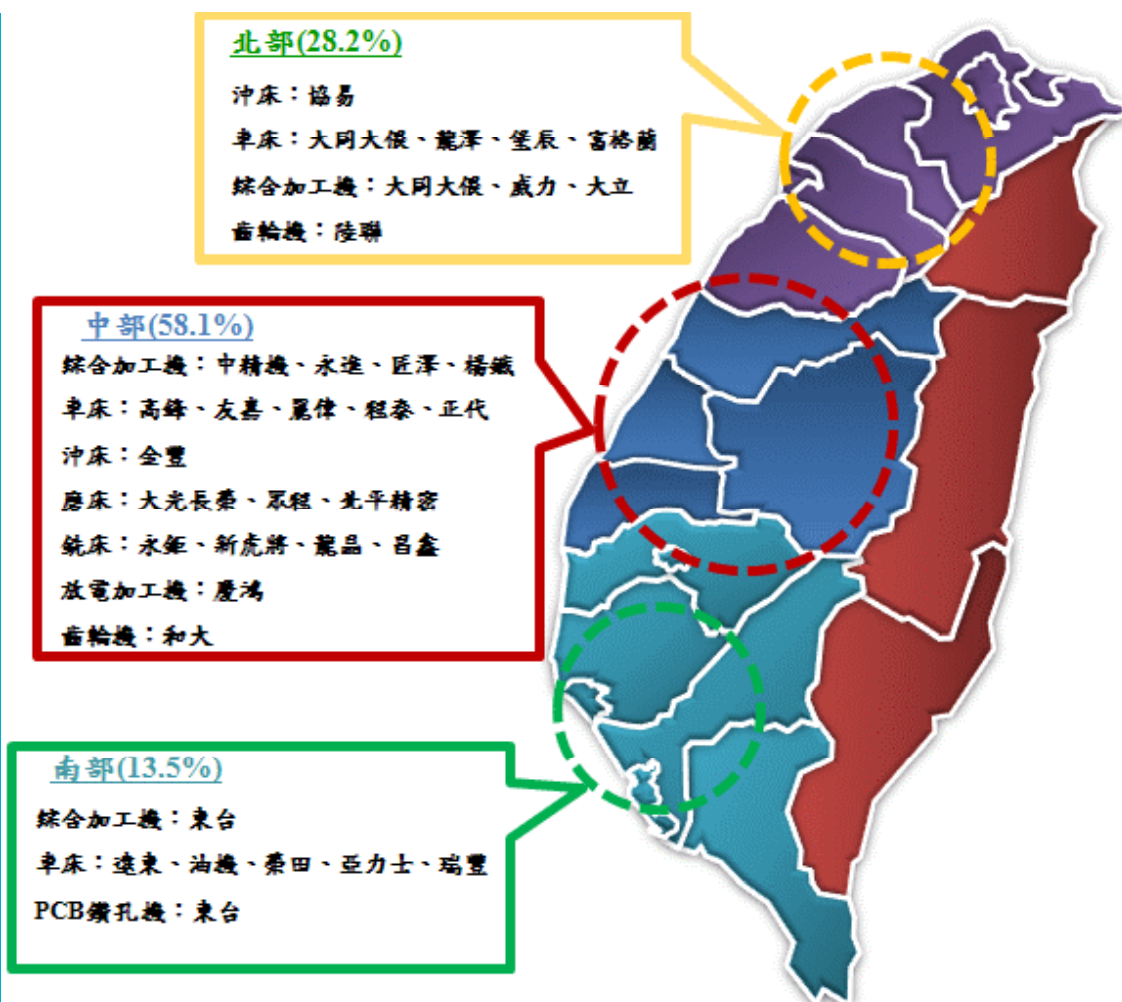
北部(28.2%)

沖床：協易

車床：大同大偎、龍澤、堃辰、富裕揚

綜合加工機：大同大偎、威力、大立

齒輪機：陸聯

中部(58.1%)

綜合加工機：中精機、永進、匠澤、楊鐵

車床：高鋒、友嘉、麗偉、程泰、正代

沖床：金豐

磨床：大光長榮、眾程、晃平精密

銑床：永鉅、新虎將、龍昌、呂鑫

放電加工機：慶鴻

齒輪機：和大

南部(13.5%)

綜合加工機：東台

車床：遠東、油機、榮田、亞力士、瑞豐

PCB鑽孔機：東台